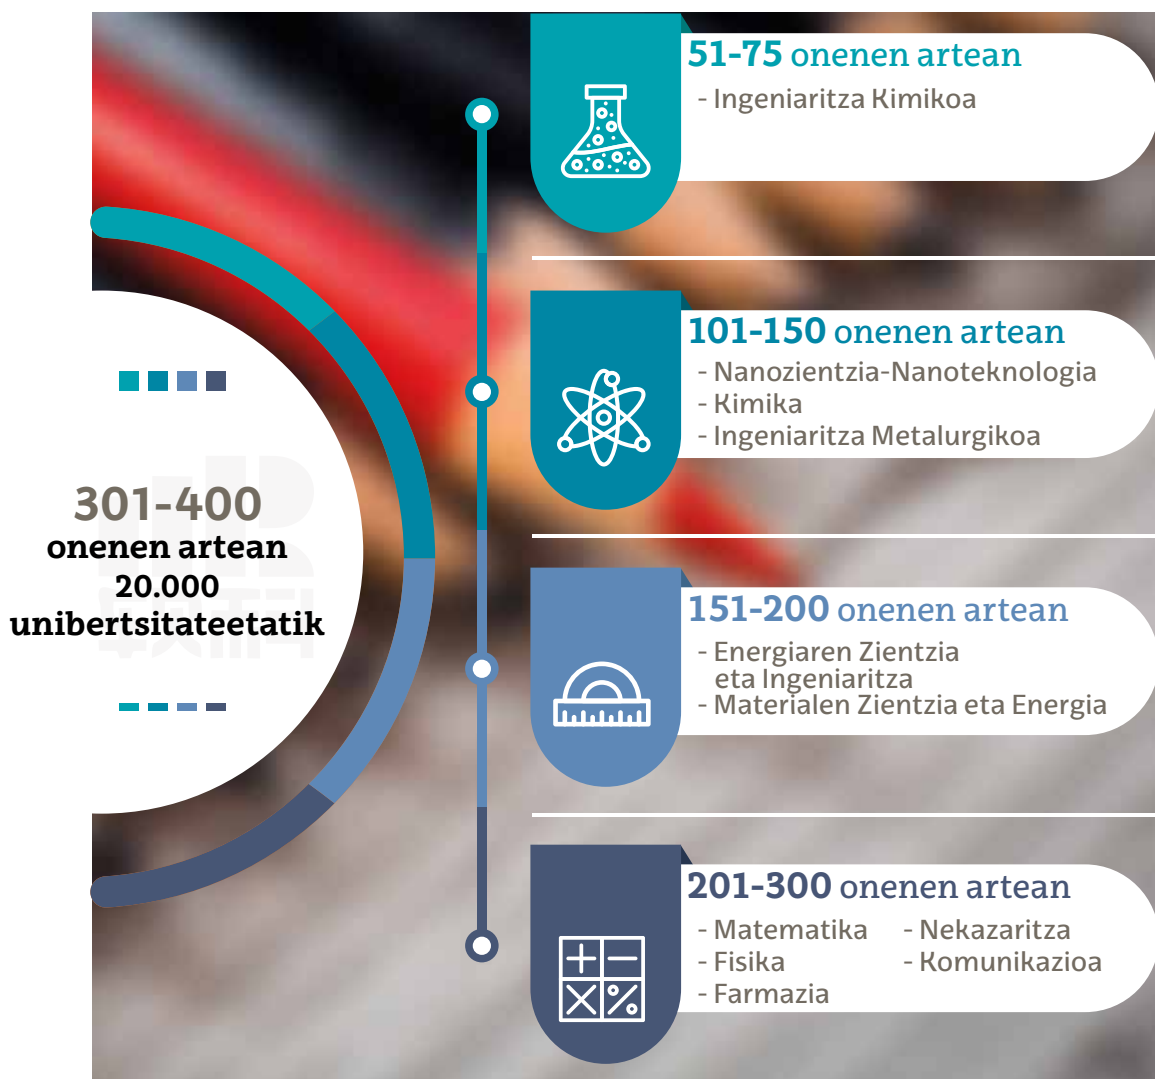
301-400
onenen artean
20.000
unibertsitateetatik

51-75 onenen artean
- Ingeniaritza Kimikoa

101-150 onenen artean
- Nanozientzia-Nanoteknologia
- Kimika
- Ingeniaritza Metalurgikoa

151-200 onenen artean
- Energiaren Zientzia eta Ingeniaritza
- Materialen Zientzia eta Energia

201-300 onenen artean
- Matematika
- Fisika
- Farmazia
- Nekazaritza
- Komunikazioa